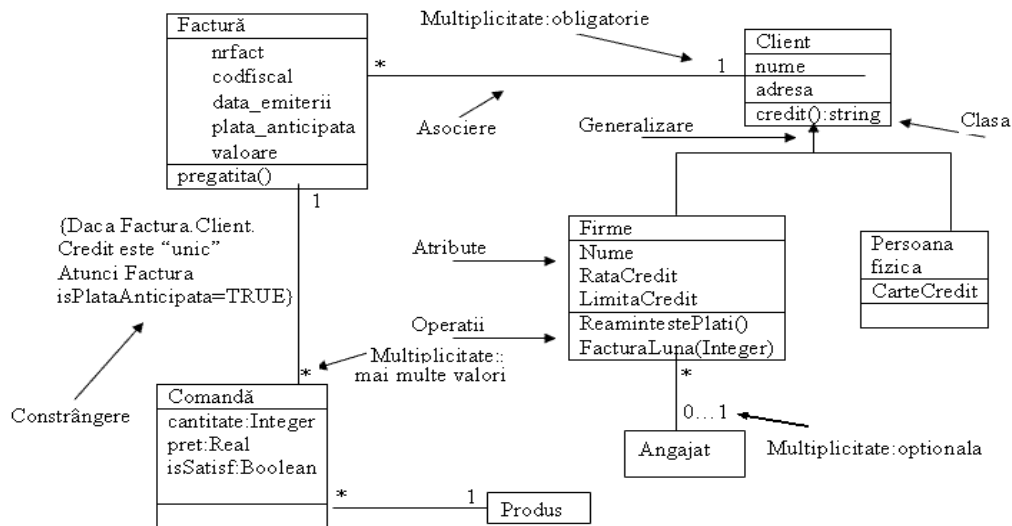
Factură
nrfact
codfiscal
data_emiterii
plata_anticipata
valoare
pregatita()

Multiplicitate:obligatorie

*

1

Client
nume
adresa
credit():string

Asociere

Generalizare

Clasa

1

{Daca Factura.Client.
Credit este "unic"
Atunci Factura
isPlataAnticipata=TRUE}

Atribute

Firme
Nume
RataCredit
LimitaCredit
ReamintestePlati()
FacturaLuna(Integer)

Persoana
fizica
CarteCredit

Operatii

Multiplicitate::
mai multe valori

*

*

Constrângere

Comandă
cantitate:Integer
pret:Real
isSatisf:Boolean

0...1

Angajat

Multiplicitate:optionala

*

1

Produs